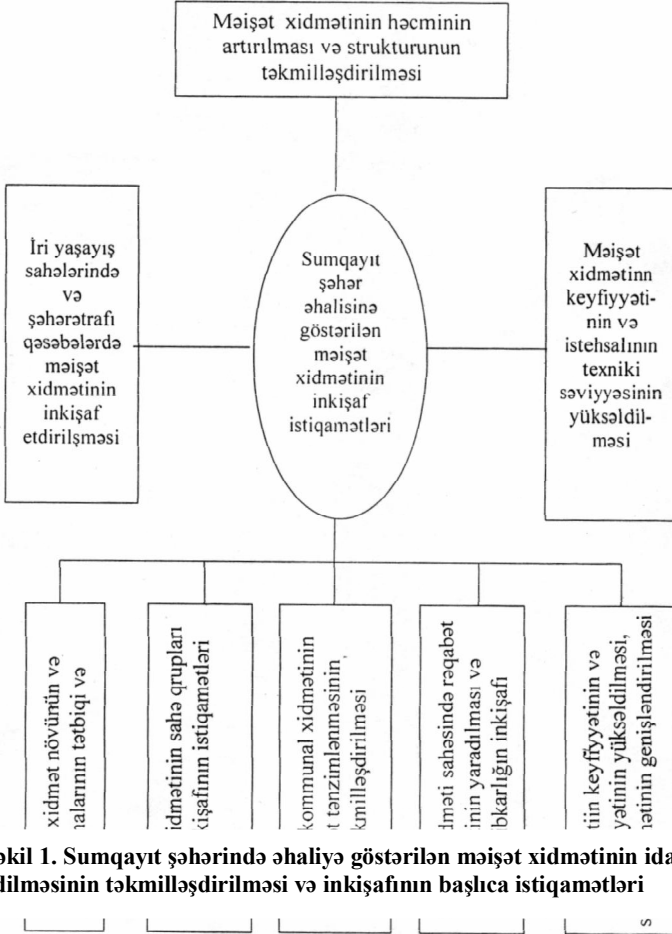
Məişət xidmətinin həcminin artırılması və strukturunun təkmilləşdirilməsi

İri yaşayış sahələrində və şəhərətrafı qəsəbələrdə məişət xidmətinin inkişaf etdirilşməsi

Sumqayıt şəhər əhalisinə göstərilən məişət xidmətinin inkişaf istiqamətləri

Məişət xidmətinn keyfiyyətinin və istehsalının texniki səviyyəsinin yüksəldilməsi

xidmət növünün və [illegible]alarının tətbiqi və

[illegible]idmətinin sahə qrupları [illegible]kişafının istiqamətləri

kommunal xidmətinin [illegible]t tənzimlənməsinin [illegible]kmilləşdirilməsi

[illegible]dməti sahəsində rəqabət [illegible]inin yaradılması və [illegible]bkarlığın inkişafı

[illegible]tin keyfiyyətinin və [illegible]yətinin yüksəldilməsi, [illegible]ətinin genişləndirilməsi

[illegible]əkil 1. Sumqayıt şəhərində əhaliyə göstərilən məişət xidmətinin ida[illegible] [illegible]dilməsinin təkmilləşdirilməsi və inkişafının başlıca istiqamətləri

s